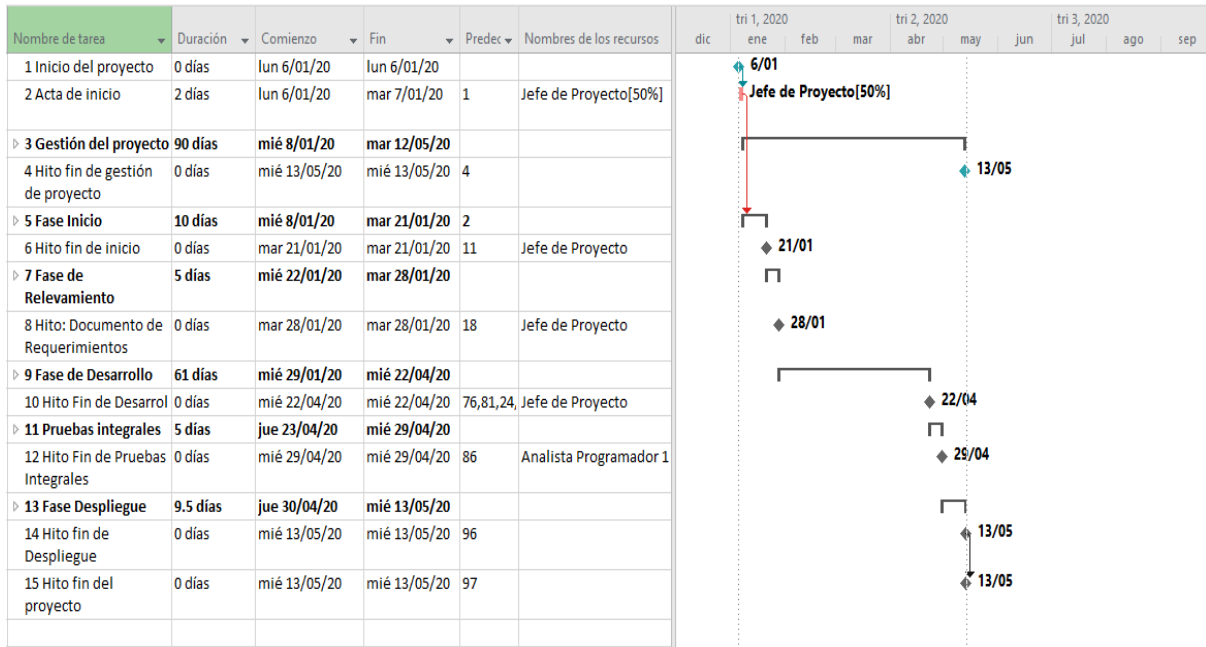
| Nombre de tarea | Duración | Comienzo | Fin | Predec | Nombres de los recursos |
|---|---|---|---|---|---|
| 1 Inicio del proyecto | 0 días | lun 6/01/20 | lun 6/01/20 | | |
| 2 Acta de inicio | 2 días | lun 6/01/20 | mar 7/01/20 | 1 | Jefe de Proyecto[50%] |
| 3 Gestión del proyecto | 90 días | mié 8/01/20 | mar 12/05/20 | | |
| 4 Hito fin de gestión de proyecto | 0 días | mié 13/05/20 | mié 13/05/20 | 4 | |
| 5 Fase Inicio | 10 días | mié 8/01/20 | mar 21/01/20 | 2 | |
| 6 Hito fin de inicio | 0 días | mar 21/01/20 | mar 21/01/20 | 11 | Jefe de Proyecto |
| 7 Fase de Relevamiento | 5 días | mié 22/01/20 | mar 28/01/20 | | |
| 8 Hito: Documento de Requerimientos | 0 días | mar 28/01/20 | mar 28/01/20 | 18 | Jefe de Proyecto |
| 9 Fase de Desarrollo | 61 días | mié 29/01/20 | mié 22/04/20 | | |
| 10 Hito Fin de Desarrol | 0 días | mié 22/04/20 | mié 22/04/20 | 76,81,24, | Jefe de Proyecto |
| 11 Pruebas integrales | 5 días | jue 23/04/20 | mié 29/04/20 | | |
| 12 Hito Fin de Pruebas Integrales | 0 días | mié 29/04/20 | mié 29/04/20 | 86 | Analista Programador 1 |
| 13 Fase Despliegue | 9.5 días | jue 30/04/20 | mié 13/05/20 | | |
| 14 Hito fin de Despliegue | 0 días | mié 13/05/20 | mié 13/05/20 | 96 | |
| 15 Hito fin del proyecto | 0 días | mié 13/05/20 | mié 13/05/20 | 97 | |

tri 1, 2020 tri 2, 2020 tri 3, 2020
dic ene feb mar abr may jun jul ago sep

6/01
Jefe de Proyecto[50%]
13/05
21/01
28/01
22/04
29/04
13/05
13/05